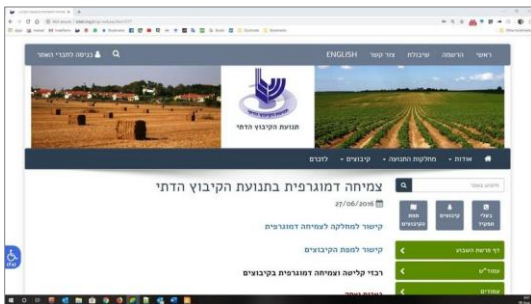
כניסה לחברי האתר
ENGLISH
צור קשר
שיבולת
הרשמה
ראשי
תנועת הקיבוץ הדתי
אודות
מחלקות התנועה
קיבוצים
לוחכם
צמיחה דמוגרפית בתנועת הקיבוץ הדתי
27/06/2016
קישור למחלקה לצמיחה דמוגרפית
קישור למפת הקיבוצים
רכזי קליטה וצמיחה דמוגרפית בקיבוצים
חיפוש באתר
בעלי תפקידים
קיבוצים
חוות הקיבוצים
דף פרשת השבוע
עמוד"ש
עמודים